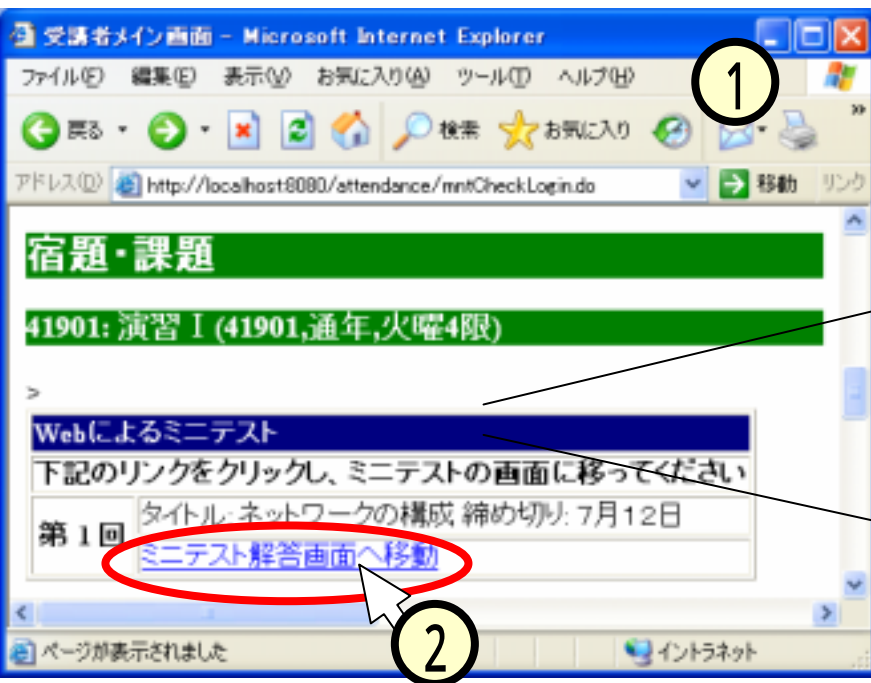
受講者メイン画面 - Microsoft Internet Explorer

ファイル(F) 編集(E) 表示(V) お気に入り(A) ツール(T) ヘルプ(H)

①

戻る 検索 お気に入り

アドレス(D) http://localhost:8080/attendance/mntCheckLogin.do 移動 リンク

宿題・課題

41901: 演習 I (41901,通年,火曜4限)

>

| Webによるミニテスト | |
|---|---|
| 下記のリンクをクリックし、ミニテストの画面に移ってください | |
| 第１回 | タイトル: ネットワークの構成 締め切り: 7月12日 |
| | ミニテスト解答画面へ移動 |

②

ページが表示されました イントラネット